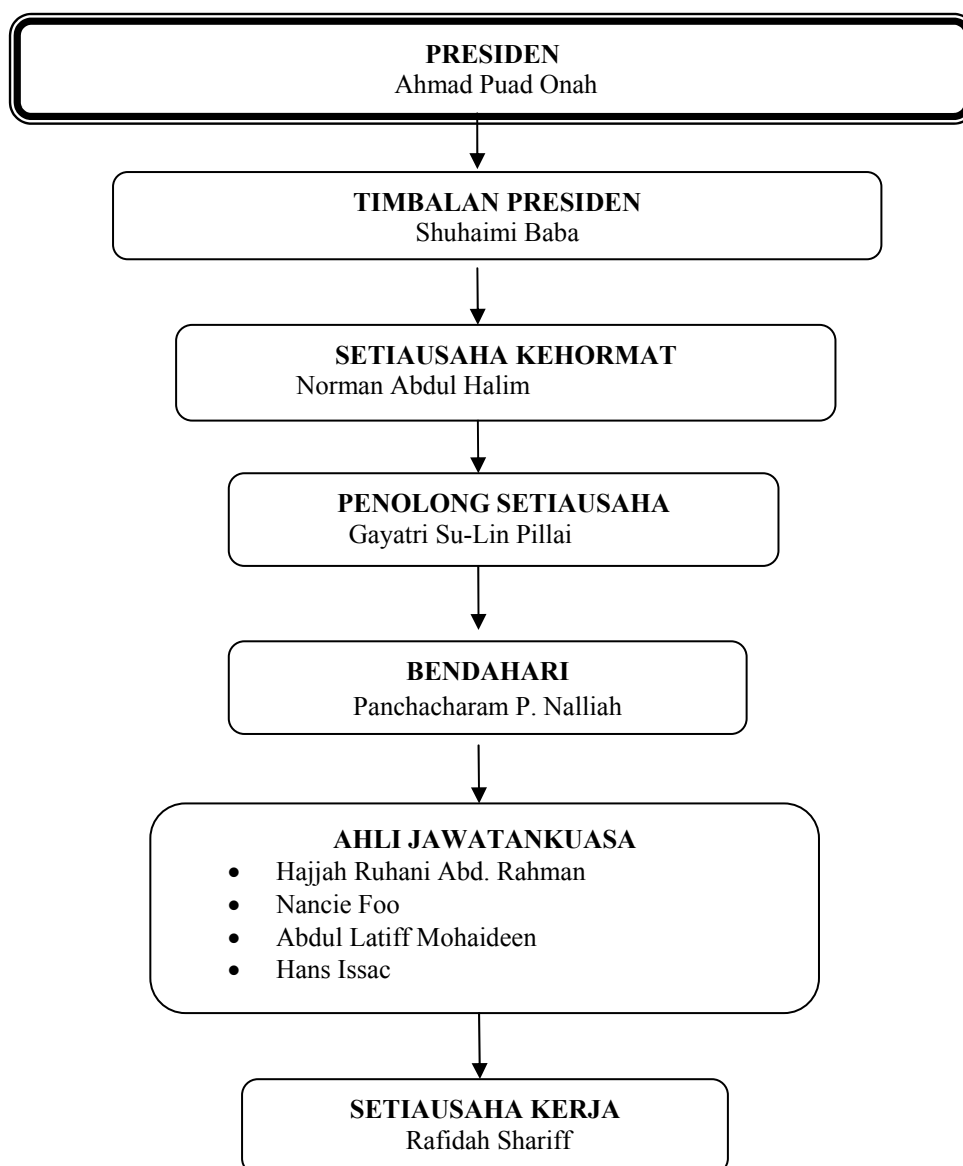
PRESIDEN
Ahmad Puad Onah

TIMBALAN PRESIDEN
Shuhaimi Baba

SETIAUSAHA KEHORMAT
Norman Abdul Halim

PENOLONG SETIAUSAHA
Gayatri Su-Lin Pillai

BENDAHARI
Panchacharam P. Nalliah

AHLI JAWATANKUASA
- Hajjah Ruhani Abd. Rahman
- Nancie Foo
- Abdul Latiff Mohaideen
- Hans Issac

SETIAUSAHA KERJA
Rafidah Shariff